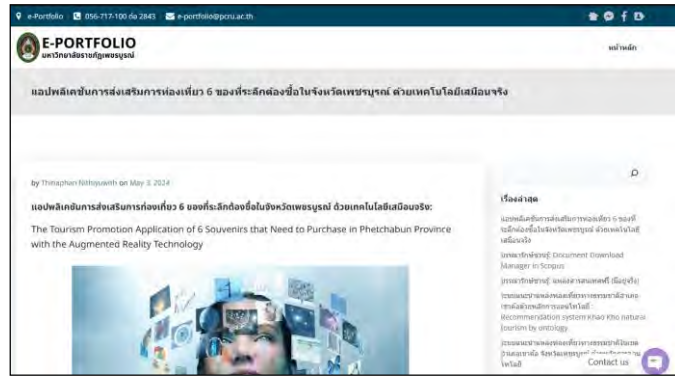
e-Portfolio 056-717-100 ต่อ 2843 e-portfolio@pcru.ac.th

E-PORTFOLIO
มหาวิทยาลัยราชภัฏเพชรบูรณ์

หน้าหลัก

แอปพลิเคชันการส่งเสริมการท่องเที่ยว 6 ของที่ระลึกต้องซื้อในจังหวัดเพชรบูรณ์ ด้วยเทคโนโลยีเสมือนจริง

by Thinaphan Nithiyuwith on May 3, 2024

แอปพลิเคชันการส่งเสริมการท่องเที่ยว 6 ของที่ระลึกต้องซื้อในจังหวัดเพชรบูรณ์ ด้วยเทคโนโลยีเสมือนจริง:

The Tourism Promotion Application of 6 Souvenirs that Need to Purchase in Phetchabun Province with the Augmented Reality Technology

เรื่องล่าสุด

แอปพลิเคชันการส่งเสริมการท่องเที่ยว 6 ของที่ระลึกต้องซื้อในจังหวัดเพชรบูรณ์ ด้วยเทคโนโลยีเสมือนจริง

[บรรณารักษ์ชวนรู้] Document Download Manager in Scopus

[บรรณารักษ์ชวนรู้] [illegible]

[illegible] Recommendation system Khao Kho natural tourism by ontology

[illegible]

Contact us